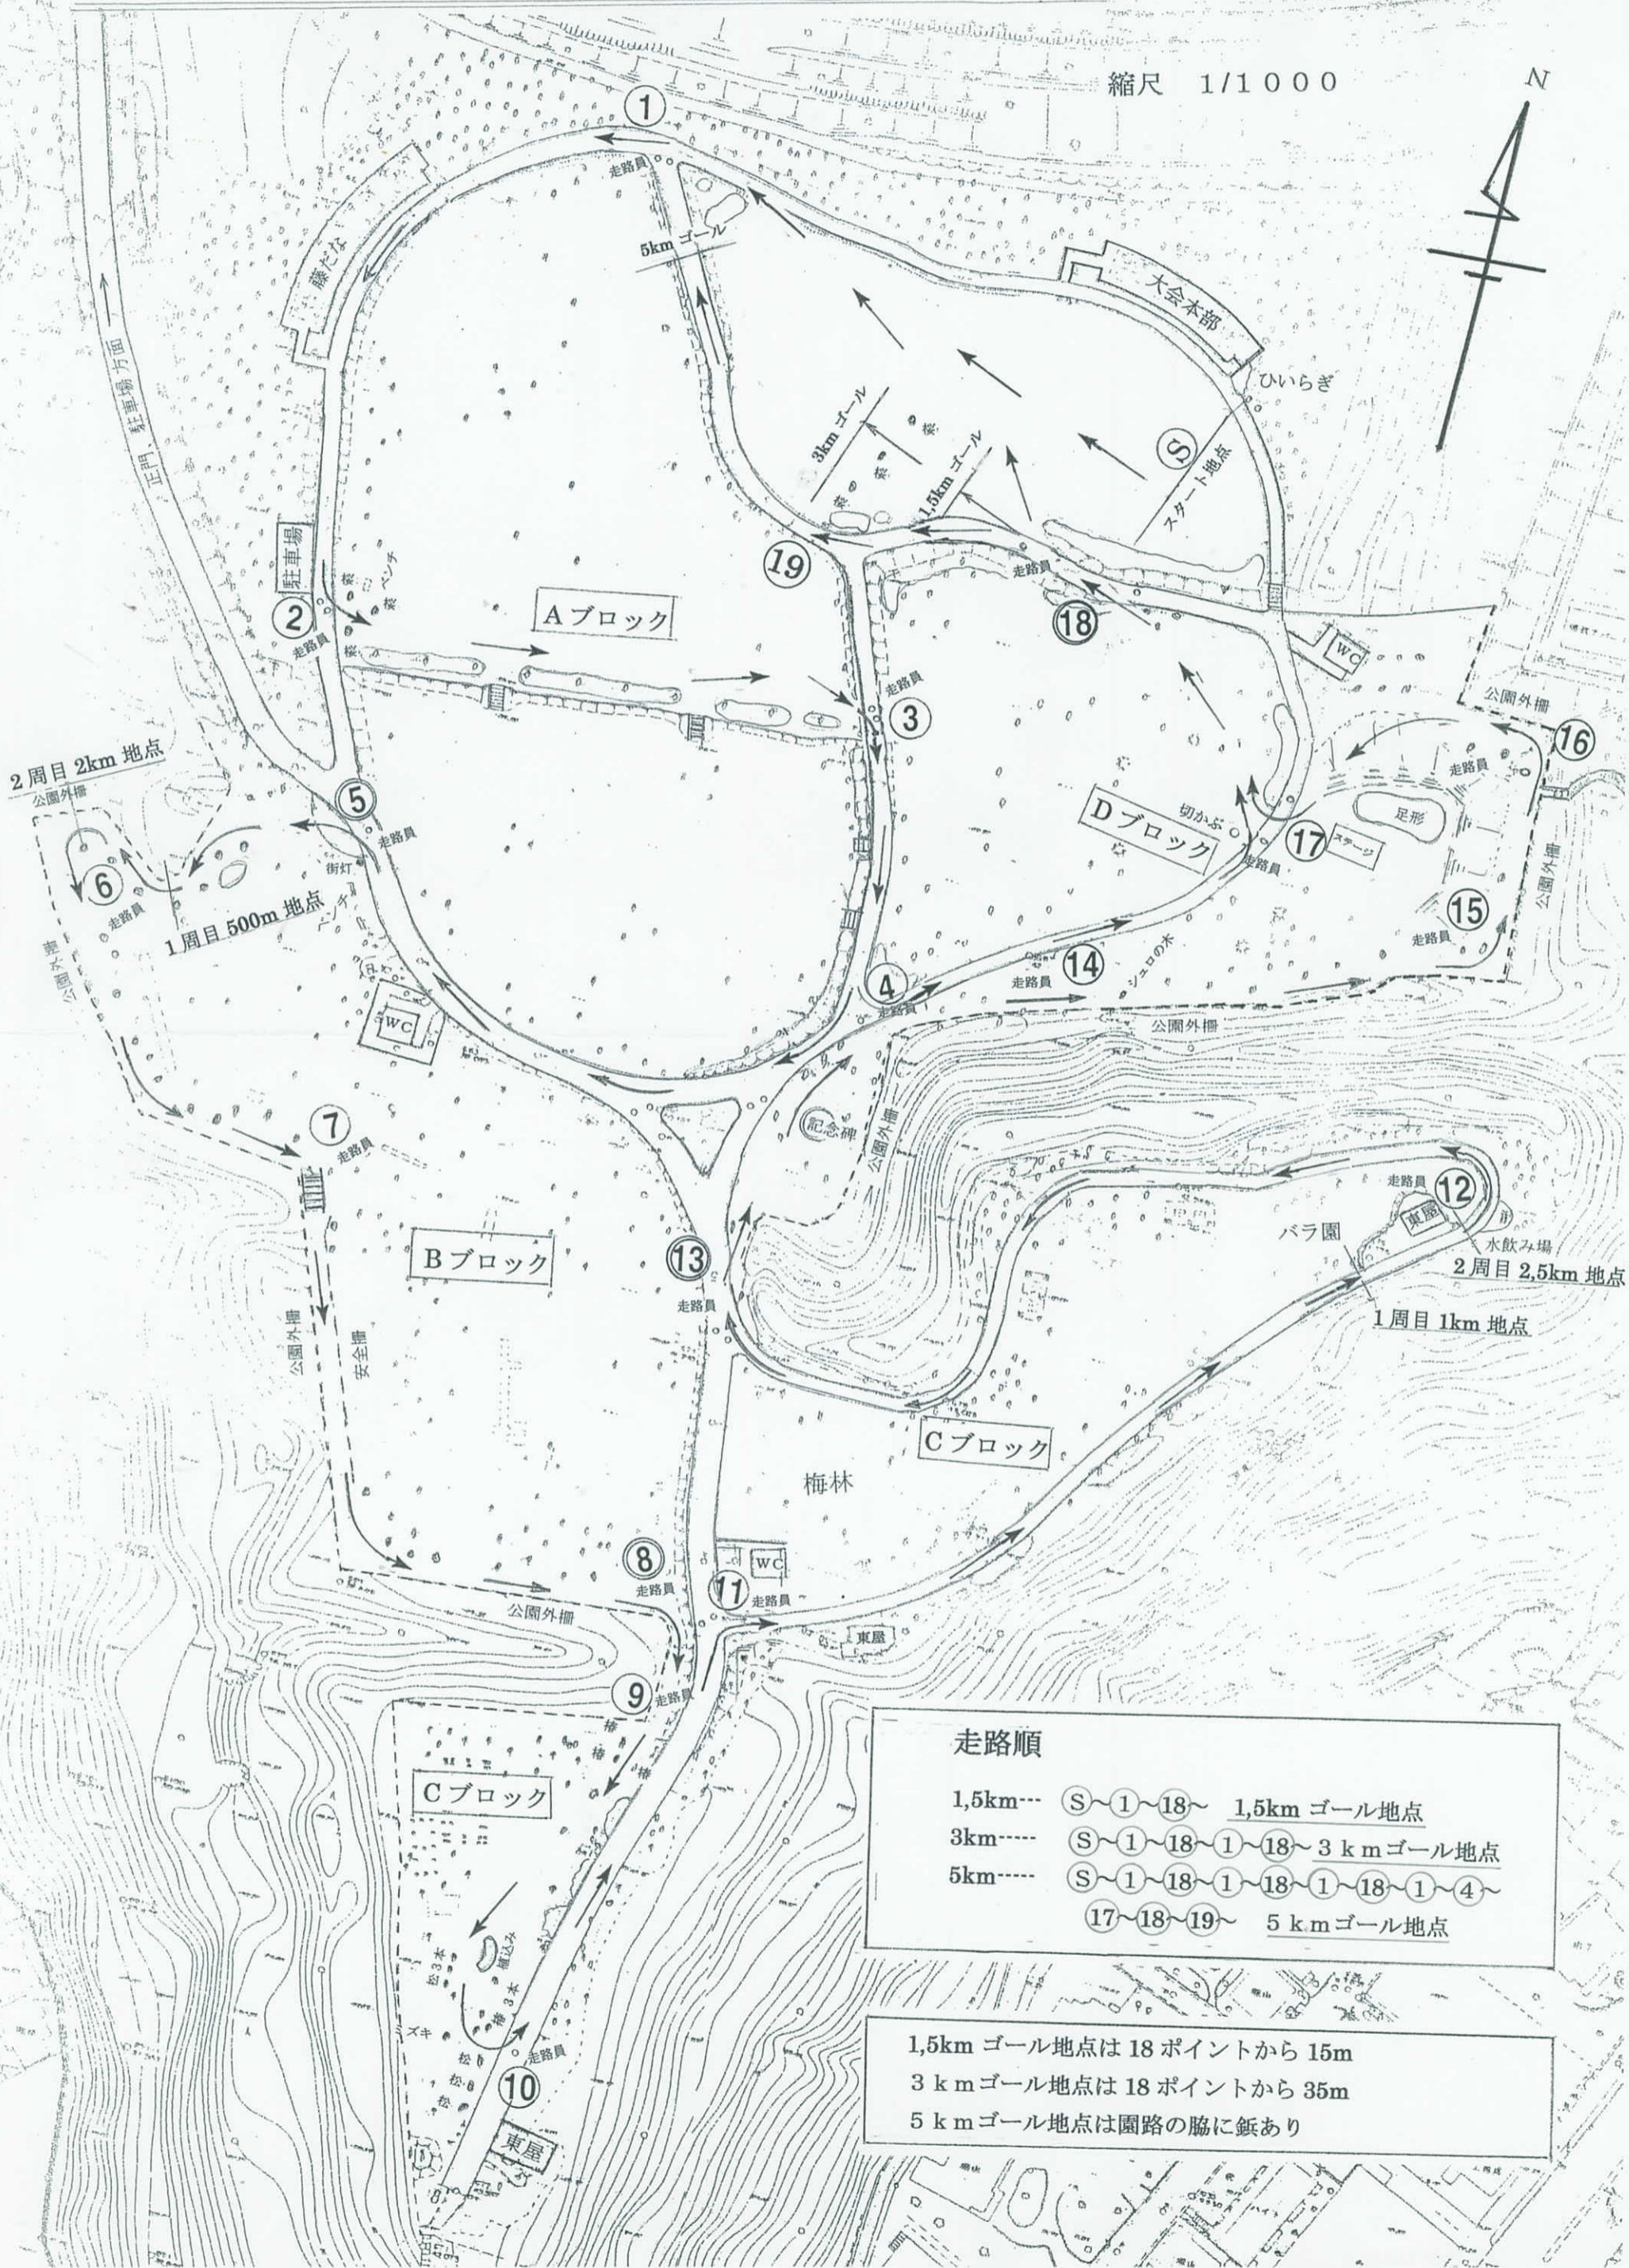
縮尺 1/1000

N

①

走路員

5km ゴール

藤だな

大会本部

ひいらぎ

Ⓢ

スタート地点

3km ゴール

1.5km ゴール

正門、駐車場方面

駐車場

②

ベンチ

走路員

Aブロック

⑲

走路員

⑱

WC

③

走路員

2周目 2km 地点

公園外柵

⑤

走路員

⑥

走路員

1周目 500m 地点

街灯

ベンチ

切かぶ

Dブロック

⑰

ステージ

走路員

⑯

走路員

足形

⑮

走路員

公園外柵

シュロの木

④

走路員

⑭

公園外柵

WC

記念碑

公園外柵

⑦

走路員

Bブロック

⑬

走路員

走路員

⑫

東屋

水飲み場

バラ園

2周目 2,5km 地点

1周目 1km 地点

公園外柵

安全柵

Cブロック

梅林

⑧

走路員

WC

⑪

走路員

公園外柵

東屋

⑨

走路員

Cブロック

植込み

⑩

走路員

東屋

走路順

1,5km--- Ⓢ~①~⑱~ 1,5km ゴール地点

3km----- Ⓢ~①~⑱~①~⑱~ 3kmゴール地点

5km----- Ⓢ~①~⑱~①~⑱~①~⑱~①~④~ ⑰~⑱~⑲~ 5kmゴール地点

1,5km ゴール地点は 18 ポイントから 15m
3kmゴール地点は 18 ポイントから 35m
5kmゴール地点は園路の脇に鋲あり